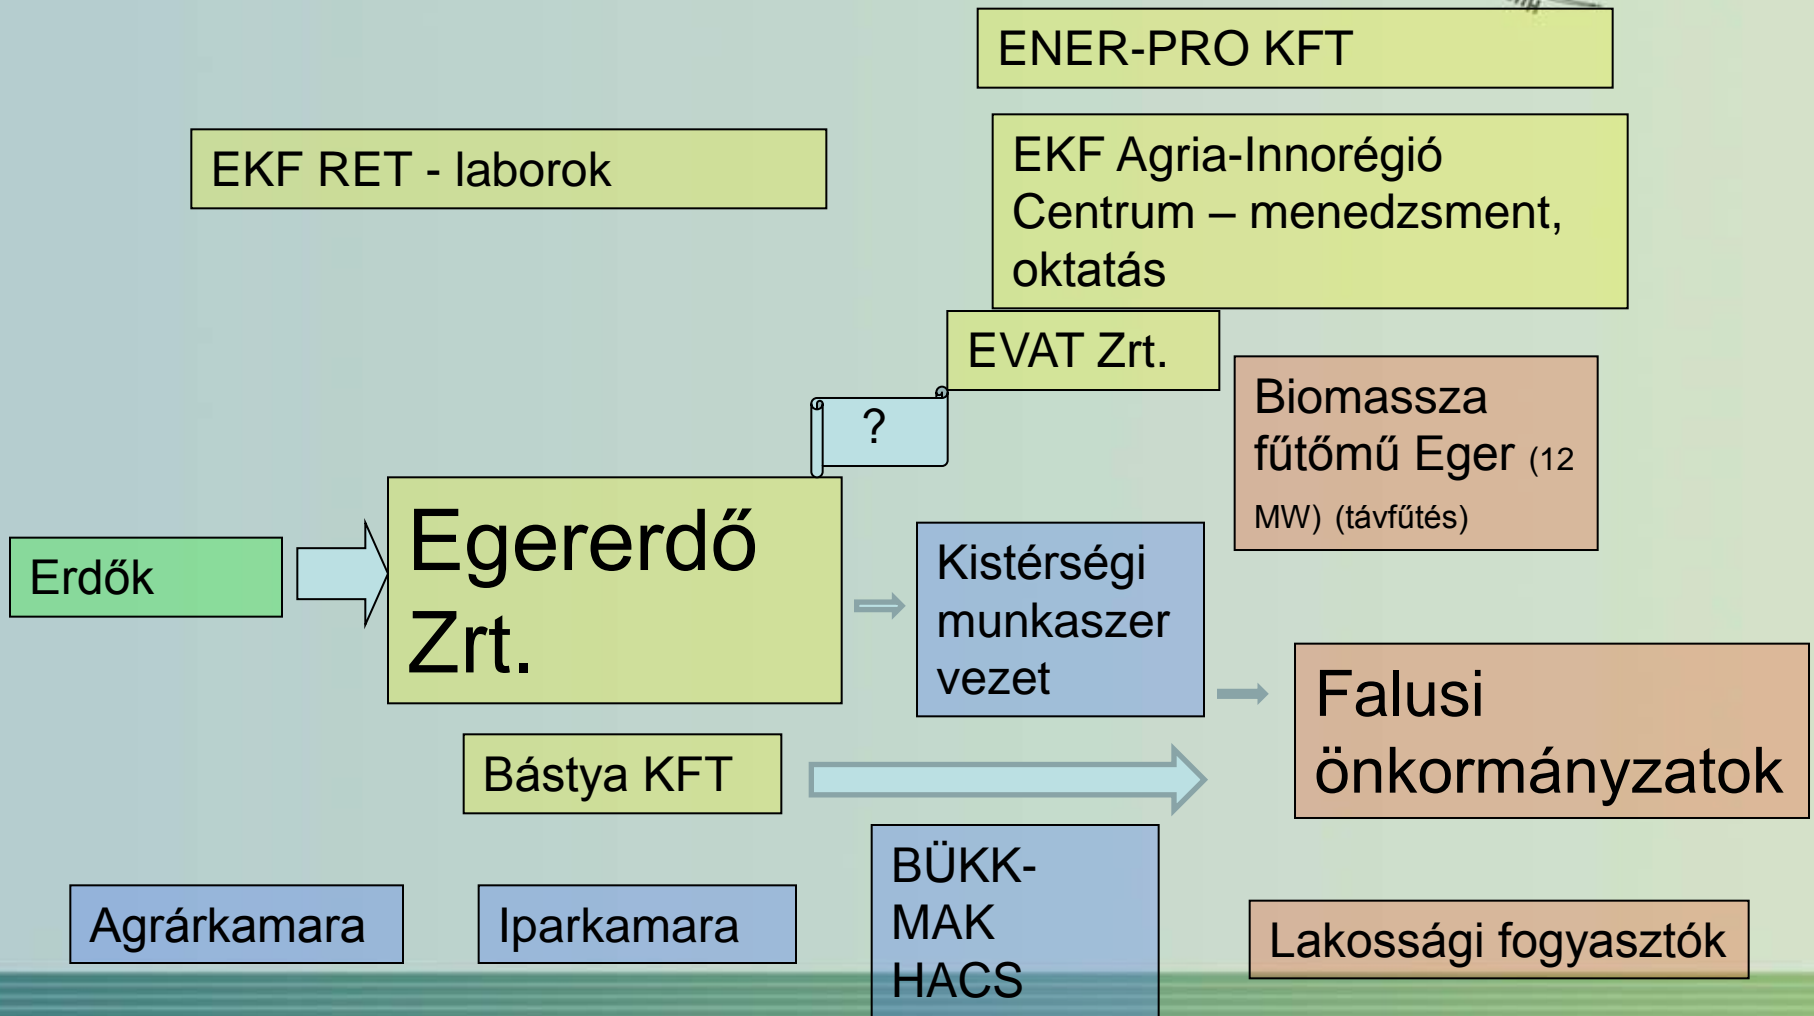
ENER-PRO KFT

EKF RET - laborok

EKF Agria-Innorégió Centrum – menedzsment, oktatás

EVAT Zrt.

?

Biomassza fűtőmű Eger (12 MW) (távfűtés)

Erdők

Egererdő Zrt.

Kistérségi munkaszer vezet

Falusi önkormányzatok

Bástya KFT

BÜKK-MAK HACS

Agrárkamara

Iparkamara

Lakossági fogyasztók